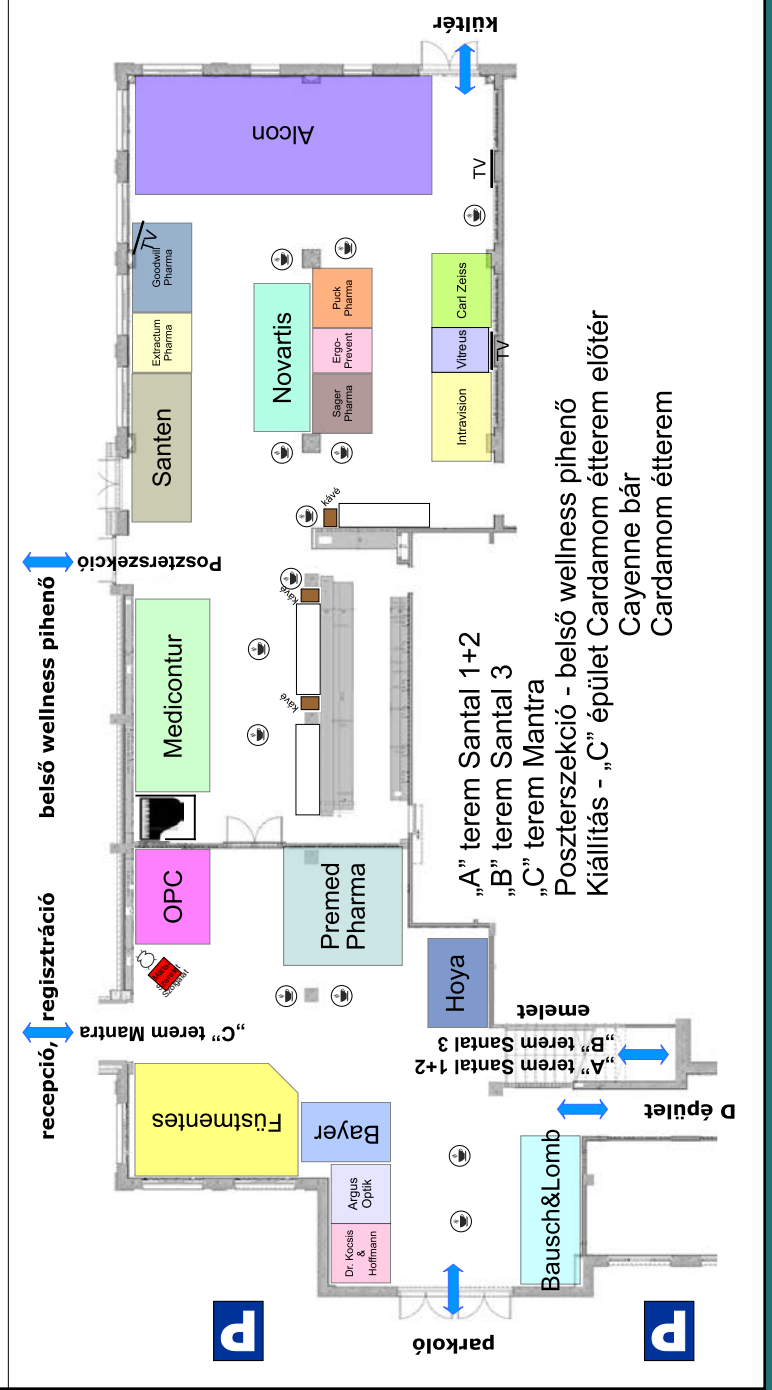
kültér

Alcon

TV

Goodwill Pharma

TV

Extractum Pharma

Santen

Novartis

Puck Pharma

Ergo-Prevent

Sager Pharma

Carl Zeiss

Vitreus

TV

Intravision

kávé

Poszterszekció

belső wellness pihenő

Medicontur

kávé

kávé

OPC

Premed Pharma

Hoya

„A” terem Santal 1+2
„B” terem Santal 3
„C” terem Mantra
Poszterszekció - belső wellness pihenő
Kiállítás - „C” épület Cardamom étterem előtér
Cayenne bár
Cardamom étterem

recepció, regisztráció

„C” terem Mantra

emelet

„B” terem Santal 3

„A” terem Santal 1+2

D épület

Füstmentes

Bayer

Argus Optik

Dr. Kocsis & Hoffmann

Bausch&Lomb

P

parkoló

P